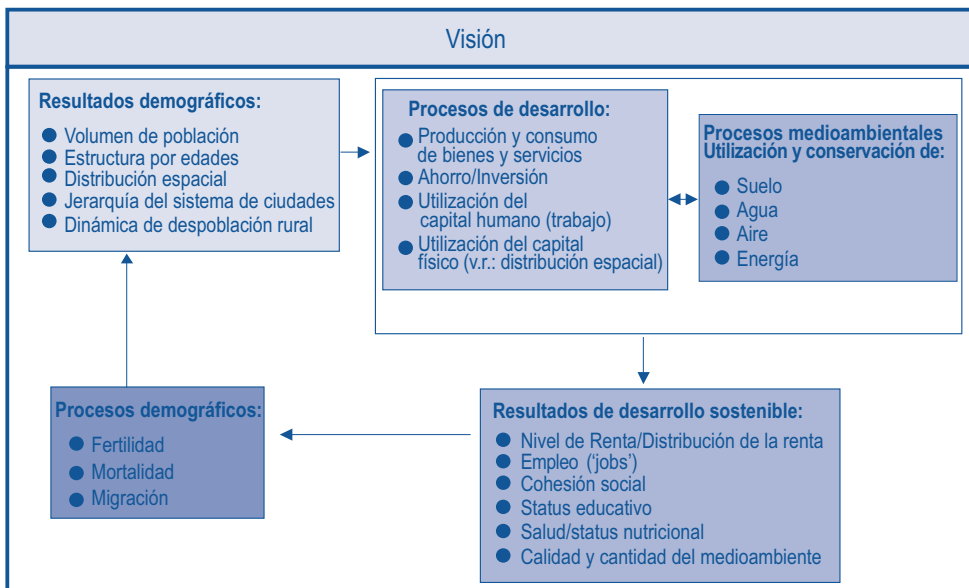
Visión

Resultados demográficos:
- Volumen de población
- Estructura por edades
- Distribución espacial
- Jerarquía del sistema de ciudades
- Dinámica de despoblación rural

Procesos de desarrollo:
- Producción y consumo de bienes y servicios
- Ahorro/Inversión
- Utilización del capital humano (trabajo)
- Utilización del capital físico (v.r.: distribución espacial)

Procesos medioambientales
Utilización y conservación de:
- Suelo
- Agua
- Aire
- Energía

Procesos demográficos:
- Fertilidad
- Mortalidad
- Migración

Resultados de desarrollo sostenible:
- Nivel de Renta/Distribución de la renta
- Empleo ('jobs')
- Cohesión social
- Status educativo
- Salud/status nutricional
- Calidad y cantidad del medioambiente